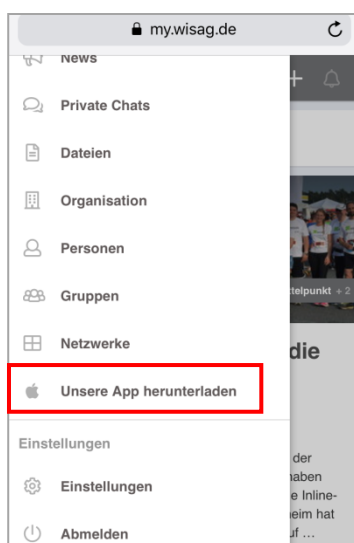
my.wisag.de

News

Private Chats

Dateien

Organisation

Personen

Gruppen

Netzwerke

Unsere App herunterladen

Einstellungen

Einstellungen

Abmelden

ttelpunkt + 2

die

der
haben
e Inline-
eim hat
uf ...